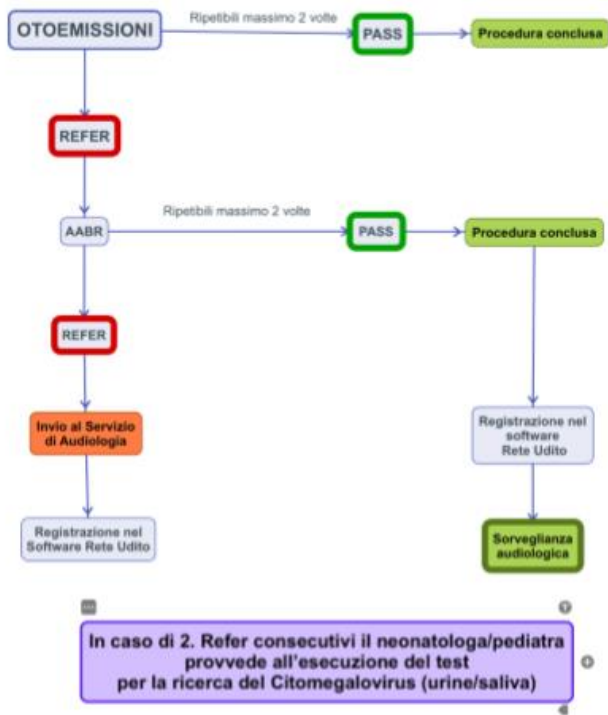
OTOEMISSIONI

Ripetibili massimo 2 volte

PASS

Procedura conclusa

REFER

AABR

Ripetibili massimo 2 volte

PASS

Procedura conclusa

REFER

Invio al Servizio di Audiologia

Registrazione nel Software Rete Udito

Registrazione nel software Rete Udito

Sorveglianza audiologica

In caso di 2. Refer consecutivi il neonatologa/pediatra provvede all'esecuzione del test per la ricerca del Citomegalovirus (urine/saliva)